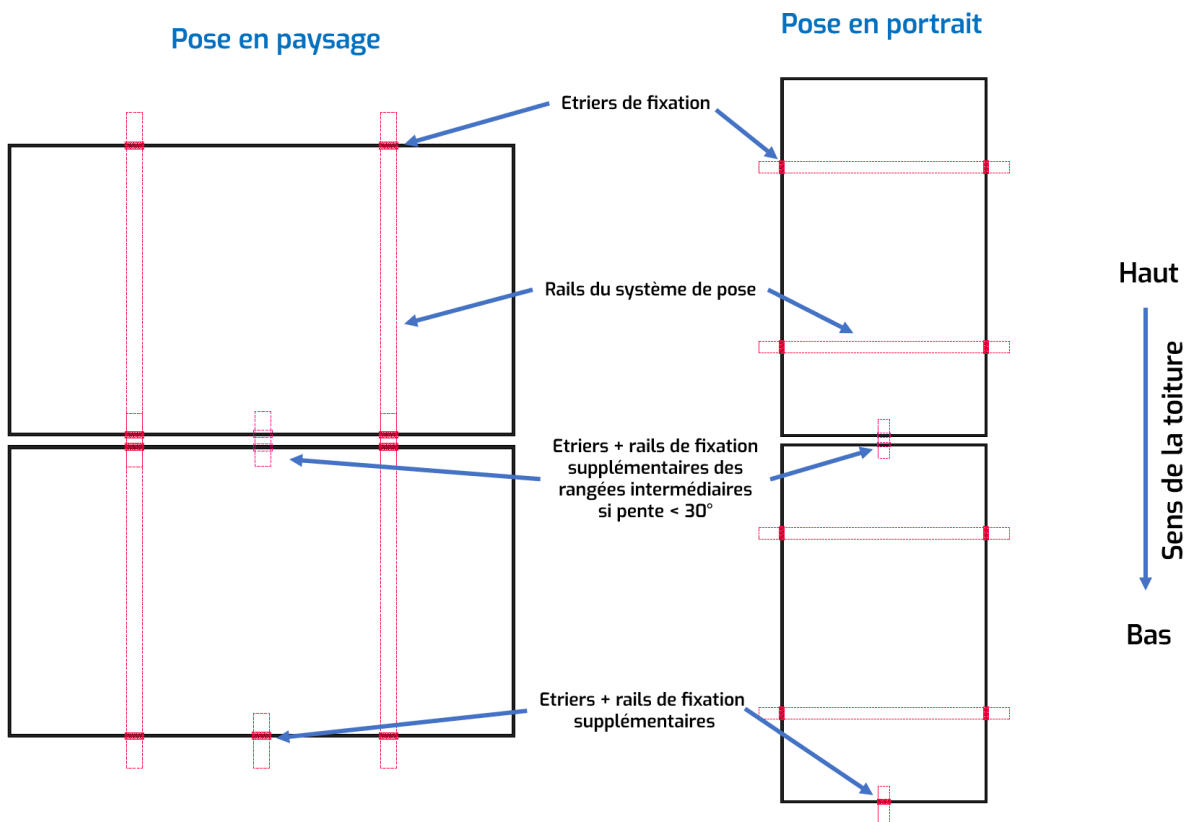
Pose en paysage

Pose en portrait

Etriers de fixation

Rails du système de pose

Etriers + rails de fixation supplémentaires des rangées intermédiaires si pente < 30°

Etriers + rails de fixation supplémentaires

Haut

Sens de la toiture

Bas